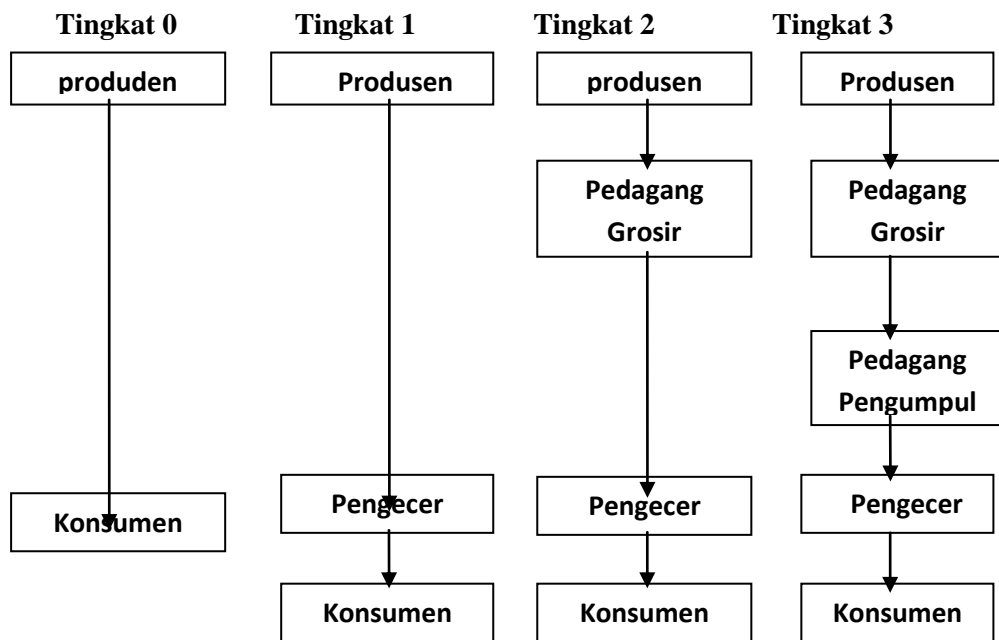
Tingkat 0

produden

Konsumen

Tingkat 1

Produsen

Pengecer

Konsumen

Tingkat 2

produsen

Pedagang Grosir

Pengecer

Konsumen

Tingkat 3

Produsen

Pedagang Grosir

Pedagang Pengumpul

Pengecer

Konsumen